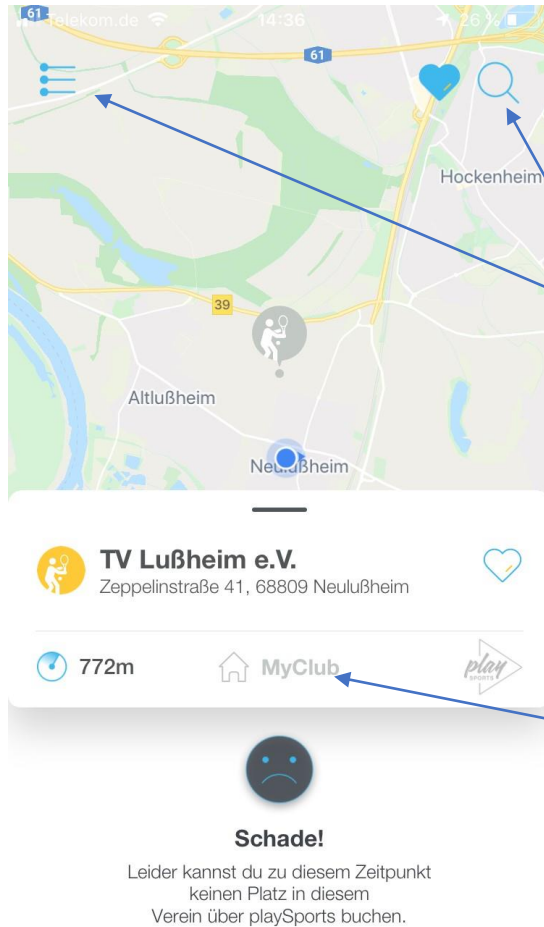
61 Telekom.de 14:36 26 %

61

Hockenheim

39

Altlußheim

Neulußheim

TV Lußheim e.V.

Zeppelinstraße 41, 68809 Neulußheim

772m

MyClub

play SPORTS

Schade!

Leider kannst du zu diesem Zeitpunkt keinen Platz in diesem Verein über playSports buchen.